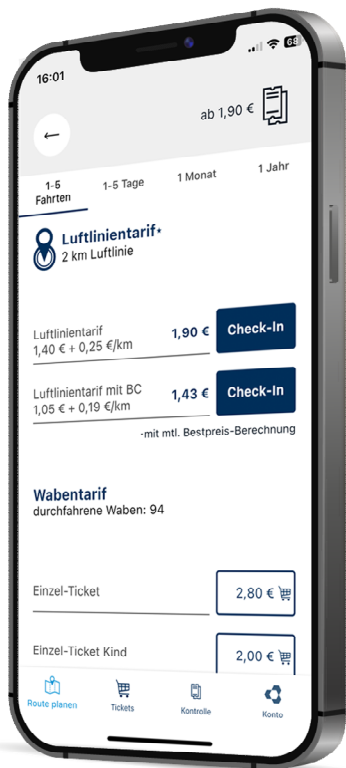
16:01

68

ab 1,90 €

←

1-5 Fahrten
1-5 Tage
1 Monat
1 Jahr

Luftlinientarif*
2 km Luftlinie

Luftlinientarif
1,40 € + 0,25 €/km
1,90 €
Check-In

Luftlinientarif mit BC
1,05 € + 0,19 €/km
1,43 €
Check-In

*mit mtl. Bestpreis-Berechnung

Wabentarif
durchfahrene Waben: 94

Einzel-Ticket
2,80 €

Einzel-Ticket Kind
2,00 €

Route planen
Tickets
Kontrolle
Konto